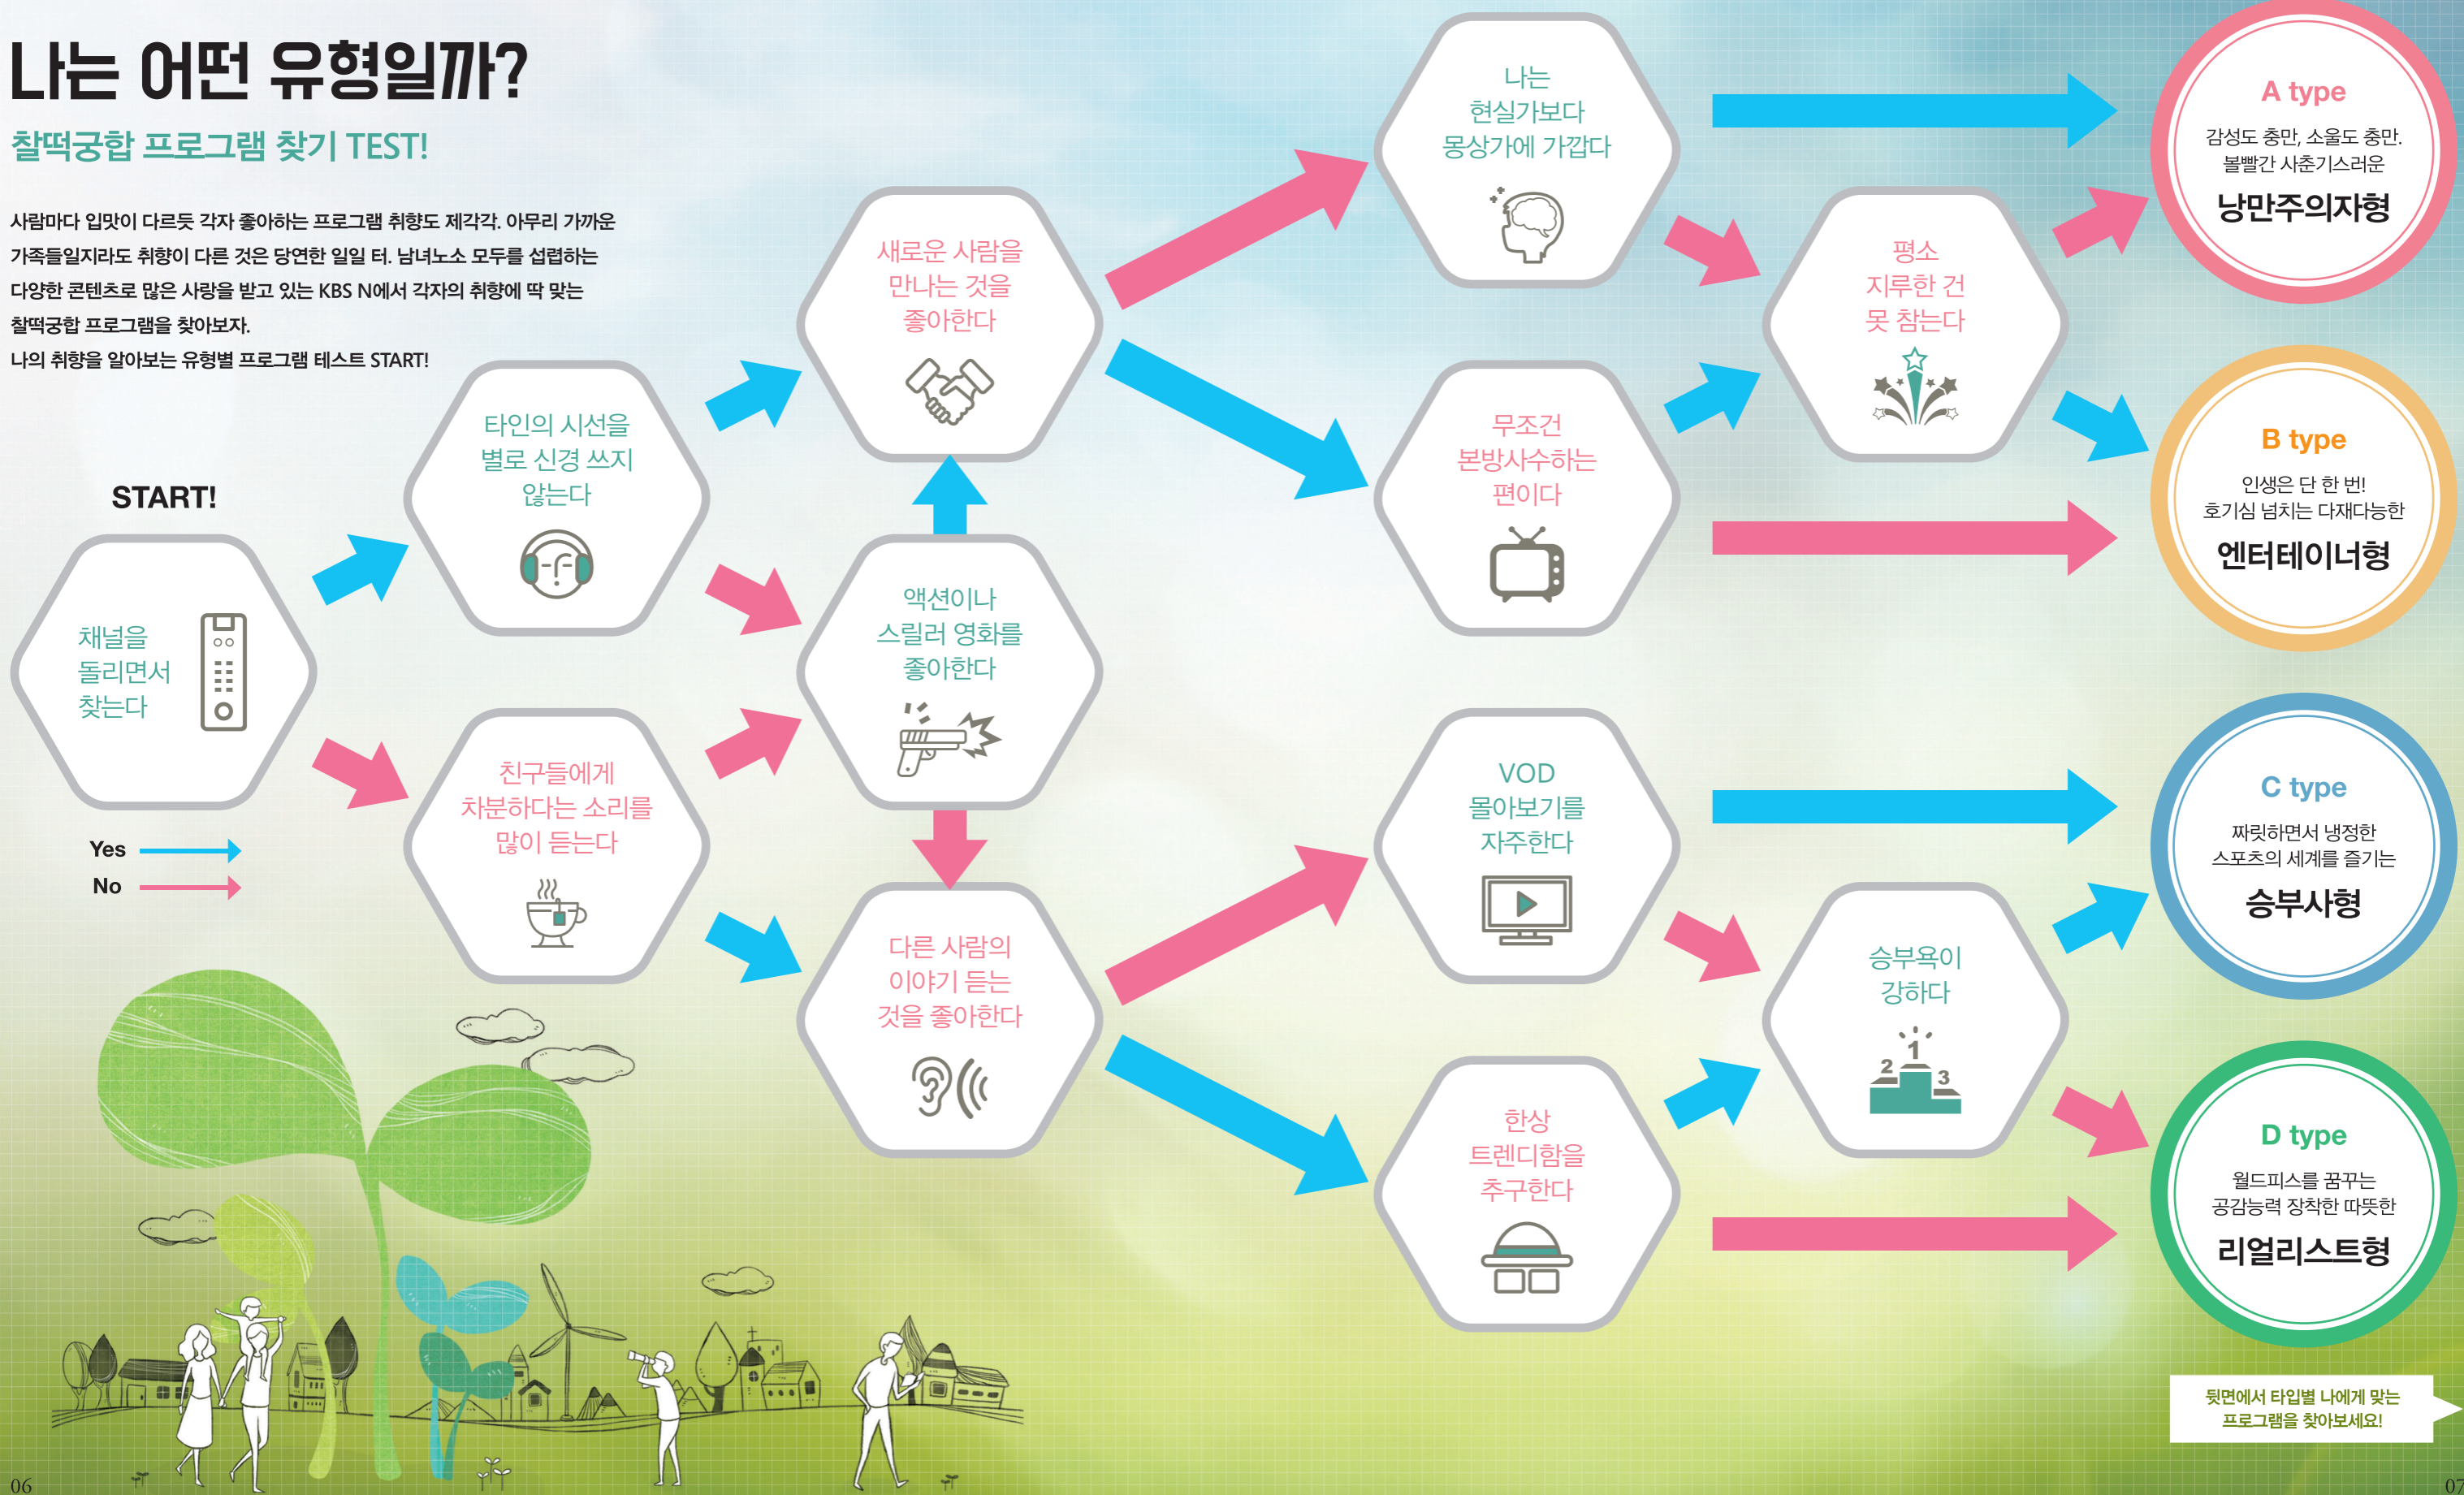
나는 어떤 유형일까?

찰떡궁합 프로그램 찾기 TEST!

사람마다 입맛이 다르듯 각자 좋아하는 프로그램 취향도 제각각. 아무리 가까운 가족들일지라도 취향이 다른 것은 당연한 일일 터. 남녀노소 모두를 섭렵하는 다양한 콘텐츠로 많은 사랑을 받고 있는 KBS N에서 각자의 취향에 딱 맞는 찰떡궁합 프로그램을 찾아보자.
나의 취향을 알아보는 유형별 프로그램 테스트 START!

START!

채널을 돌리면서 찾는다

Yes
No

타인의 시선을 별로 신경 쓰지 않는다

친구들에게 차분하다는 소리를 많이 듣는다

새로운 사람을 만나는 것을 좋아한다

액션이나 스릴러 영화를 좋아한다

다른 사람의 이야기 듣는 것을 좋아한다

나는 현실가보다 몽상가에 가깝다

무조건 본방사수하는 편이다

VOD 몰아보기를 자주한다

한상 트렌디함을 추구한다

평소 지루한 건 못 참는다

승부욕이 강하다

2 1 3

A type
감성도 충만, 소울도 충만. 볼빨간 사춘기스러운
낭만주의자형

B type
인생은 단 한 번! 호기심 넘치는 다재다능한
엔터테이너형

C type
짜릿하면서 냉정한 스포츠의 세계를 즐기는
승부사형

D type
월드피스를 꿈꾸는 공감능력 장착한 따뜻한
리얼리스트형

뒷면에서 타입별 나에게 맞는 프로그램을 찾아보세요!

06

07